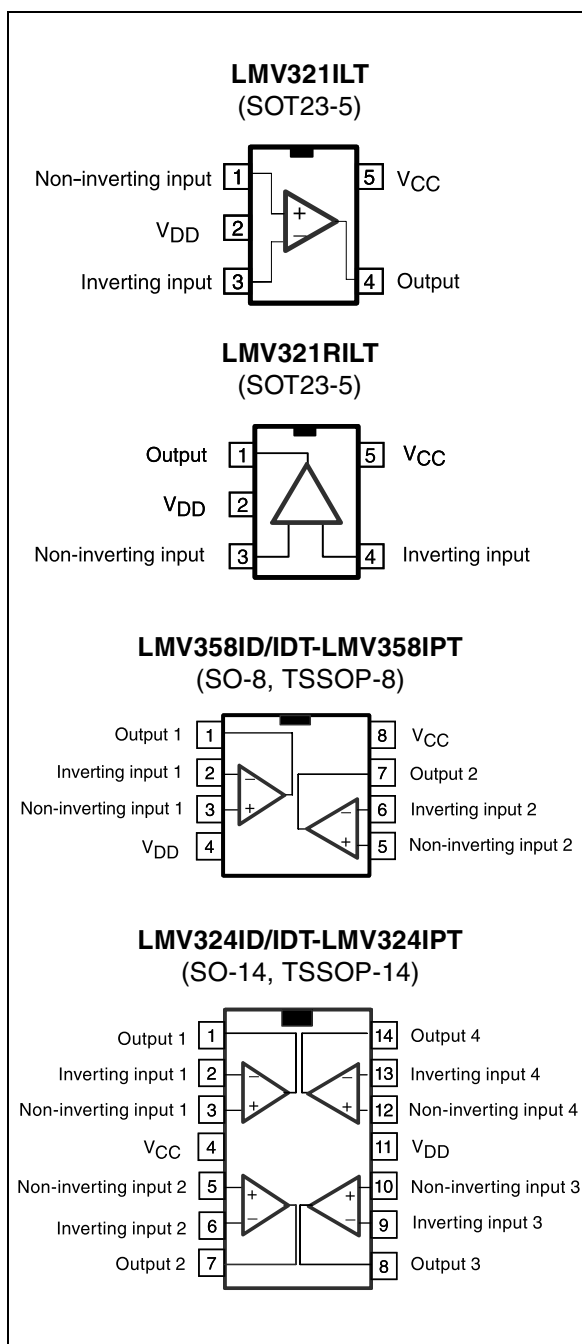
**LMV321ILT**
(SOT23-5)

Non-inverting input 1
$V_{DD}$ 2
Inverting input 3
+
−
5 $V_{CC}$
4 Output

**LMV321RILT**
(SOT23-5)

Output 1
$V_{DD}$ 2
Non-inverting input 3
5 $V_{CC}$
4 Inverting input

**LMV358ID/IDT-LMV358IPT**
(SO-8, TSSOP-8)

Output 1 1
Inverting input 1 2
Non-inverting input 1 3
$V_{DD}$ 4
−
+
−
+
8 $V_{CC}$
7 Output 2
6 Inverting input 2
5 Non-inverting input 2

**LMV324ID/IDT-LMV324IPT**
(SO-14, TSSOP-14)

Output 1 1
Inverting input 1 2
Non-inverting input 1 3
$V_{CC}$ 4
Non-inverting input 2 5
Inverting input 2 6
Output 2 7
−
+
−
+
+
−
+
−
14 Output 4
13 Inverting input 4
12 Non-inverting input 4
11 $V_{DD}$
10 Non-inverting input 3
9 Inverting input 3
8 Output 3